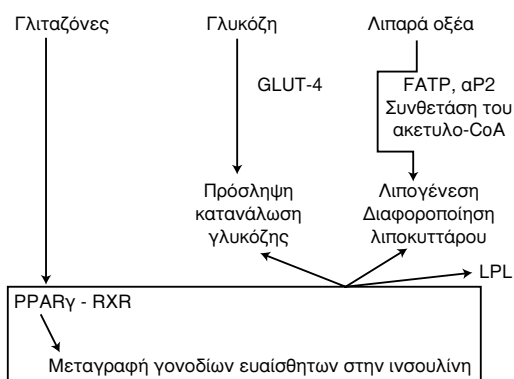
Γλιταζόνες

Γλυκόζη

GLUT-4

Πρόσληψη κατανάλωση γλυκόζης

Λιπαρά οξέα

FATP, αP2 Συνθετάση του ακετυλο-CoA

Λιπογένεση Διαφοροποίηση λιποκυττάρου

LPL

PPARγ - RXR

Μεταγραφή γονοδίων ευαίσθητων στην ινσουλίνη